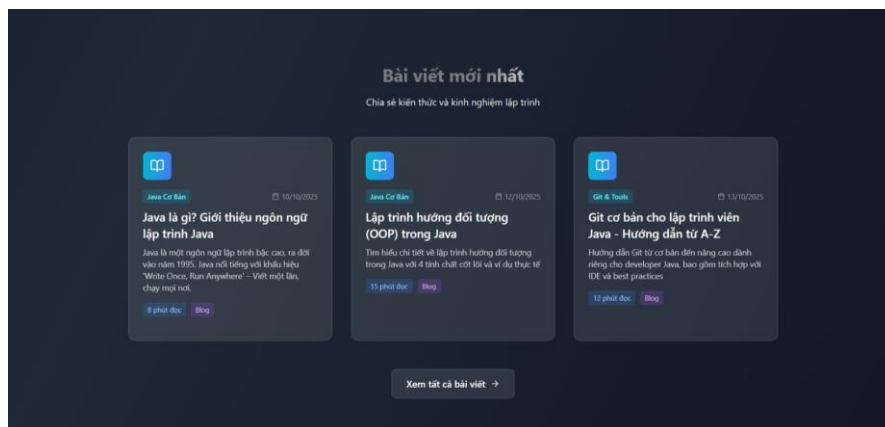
Bài viết mới nhất

Chia sẻ kiến thức và kinh nghiệm lập trình

Java Cơ Bản

10/10/2025

Java là gì? Giới thiệu ngôn ngữ lập trình Java

Java là một ngôn ngữ lập trình bậc cao, ra đời vào năm 1995. Java nổi tiếng với khẩu hiệu 'Write Once, Run Anywhere' – Viết một lần, chạy mọi nơi.

8 phút đọc

Blog

Java Cơ Bản

12/10/2025

Lập trình hướng đối tượng (OOP) trong Java

Tìm hiểu chi tiết về lập trình hướng đối tượng trong Java với 4 tính chất cốt lõi và ví dụ thực tế

15 phút đọc

Blog

Git & Tools

13/10/2025

Git cơ bản cho lập trình viên Java - Hướng dẫn từ A-Z

Hướng dẫn Git từ cơ bản đến nâng cao dành riêng cho developer Java, bao gồm tích hợp với IDE và best practices

12 phút đọc

Blog

Xem tất cả bài viết →